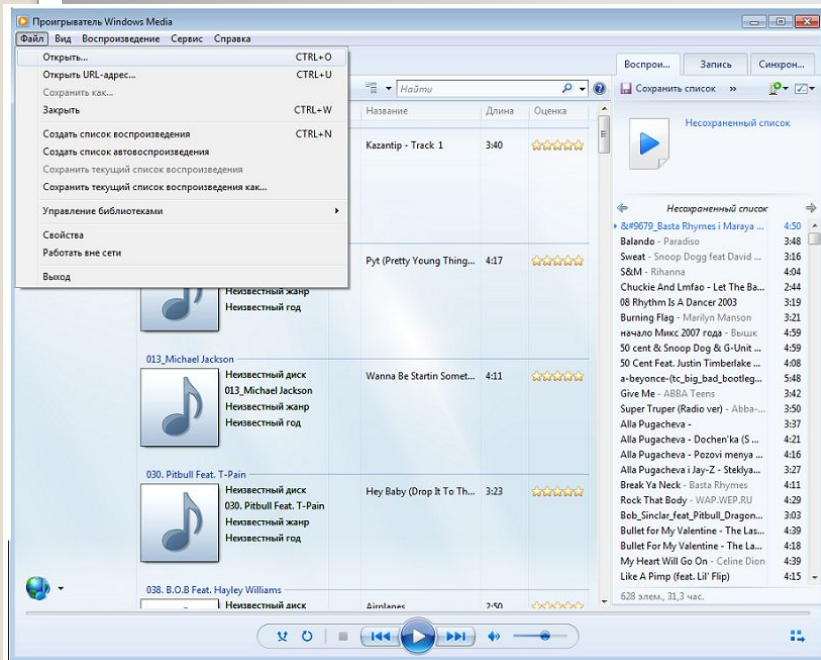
Проигрыватель Windows Media

Файл Вид Воспроизведение Сервис Справка

Открыть... CTRL+O
Открыть URL-адрес... CTRL+U
Сохранить как...
Закрыть CTRL+W
Создать список воспроизведения CTRL+N
Создать список автовоспроизведения
Сохранить текущий список воспроизведения
Сохранить текущий список воспроизведения как...
Управление библиотеками
Свойства
Работать вне сети
Выход

Найти

Название Длина Оценка

Kazantip - Track 1 3:40

Неизвестный жанр
Неизвестный год
Pyt (Pretty Young Thing... 4:17

013_Michael Jackson
Неизвестный диск
013_Michael Jackson
Неизвестный жанр
Неизвестный год
Wanna Be Startin Somet... 4:11

030. Pitbull Feat. T-Pain
Неизвестный диск
030. Pitbull Feat. T-Pain
Неизвестный жанр
Неизвестный год
Hey Baby (Drop It To Th... 3:23

038. B.O.B Feat. Hayley Williams
Неизвестный диск
Airplanes 2:50

Воспроизв... Запись Синхрон...
Сохранить список »
Несохраненный список

Несохраненный список

| | |
|---|---|
| &#9679_Basta Rhymes i Maraya ... | 4:50 |
| Balando - Paradiso | 3:48 |
| Sweat - Snoop Dogg feat David ... | 3:16 |
| S&M - Rihanna | 4:04 |
| Chuckie And Lmfao - Let The Ba... | 2:44 |
| 08 Rhythm Is A Dancer 2003 | 3:19 |
| Burning Flag - Marilyn Manson | 3:21 |
| начало Микс 2007 года - Вышк | 4:59 |
| 50 cent & Snoop Dog & G-Unit ... | 4:59 |
| 50 Cent Feat. Justin Timberlake ... | 4:08 |
| a-beyonce-(tc_big_bad_bootleg... | 5:48 |
| Give Me - ABBA Teens | 3:42 |
| Super Truper (Radio ver) - Abba-... | 3:50 |
| Alla Pugacheva - | 3:37 |
| Alla Pugacheva - Dochen'ka (S ... | 4:21 |
| Alla Pugacheva - Pozovi menya ... | 4:16 |
| Alla Pugacheva i Jay-Z - Steklya... | 3:27 |
| Break Ya Neck - Basta Rhymes | 4:11 |
| Rock That Body - WAP.WEP.RU | 4:29 |
| Bob_Sinclar_feat_Pitbull_Dragon... | 3:51 |
| Bullet for My Valentine - The Las... | 4:39 |
| Bullet For My Valentine - The La... | 4:18 |
| My Heart Will Go On - Celine Dion | 4:39 |
| Like A Pimp (feat. Lil' Flip) | 4:15 |

628 элем., 31,3 час.